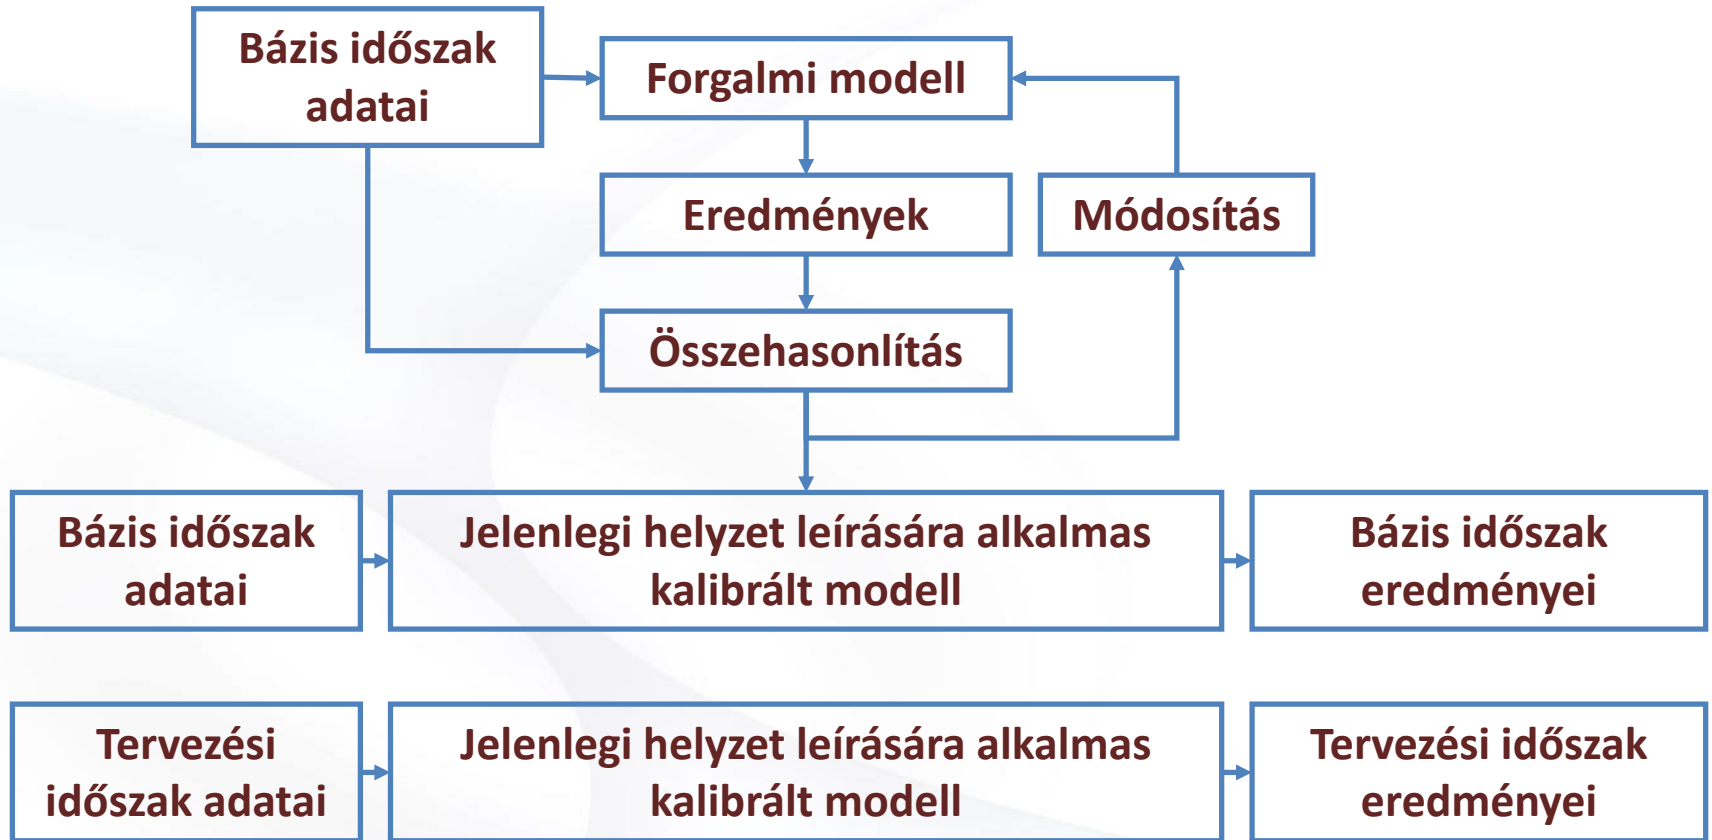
Bázis időszak adatai

Forgalmi modell

Eredmények

Módosítás

Összehasonlítás

Bázis időszak adatai

Jelenlegi helyzet leírására alkalmas kalibrált modell

Bázis időszak eredményei

Tervezési időszak adatai

Jelenlegi helyzet leírására alkalmas kalibrált modell

Tervezési időszak eredményei